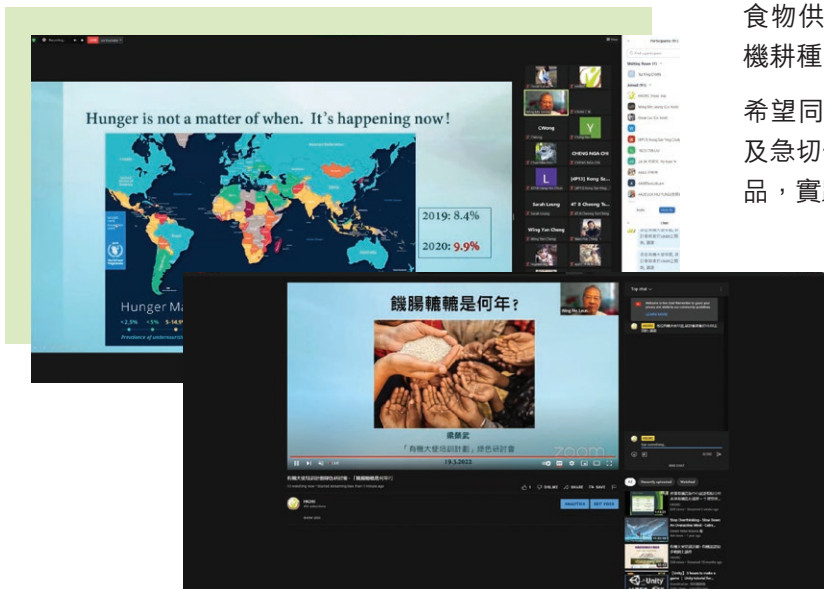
Hunger is not a matter of when. It's happening now!

2019: 8.4%

2020: 9.9%

Hunger Ma

CWong

CHENG NGA CHI

L

Y

Sarah Leung

Wing Yan Cheng

飢腸轆轆是何年？

梁景武

「有機大使培訓計劃」綠色研討會

19.3.2022

zoom

Top chat

食物供

機耕種

希望同

及急切

品，實